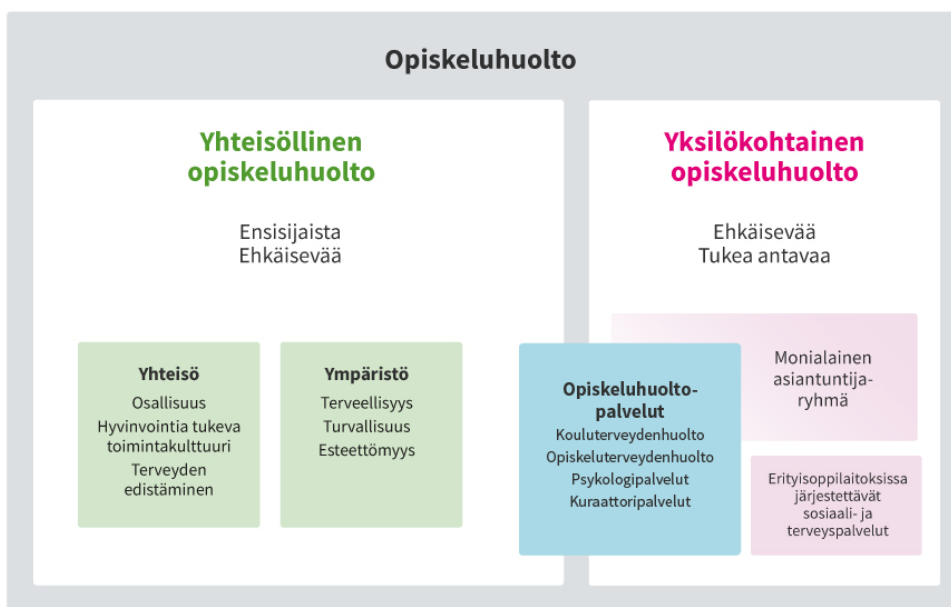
Opiskeluhuolto

Yhteisöllinen opiskeluhuolto

Ensisijaista
Ehkäisevää

Yhteisö
Osallisuus
Hyvinvointia tukeva toimintakulttuuri
Terveyden edistäminen

Ympäristö
Terveellisyys
Turvallisuus
Esteettömyys

Yksilökohtainen opiskeluhuolto

Ehkäisevää
Tukea antavaa

Opiskeluhuoltopalvelut
Kouluterveydenhuolto
Opiskeluterveydenhuolto
Psykologipalvelut
Kuraattoripalvelut

Monialainen asiantuntijaryhmä

Erityisoppilaitoksissa järjestettävät sosiaali- ja terveyspalvelut